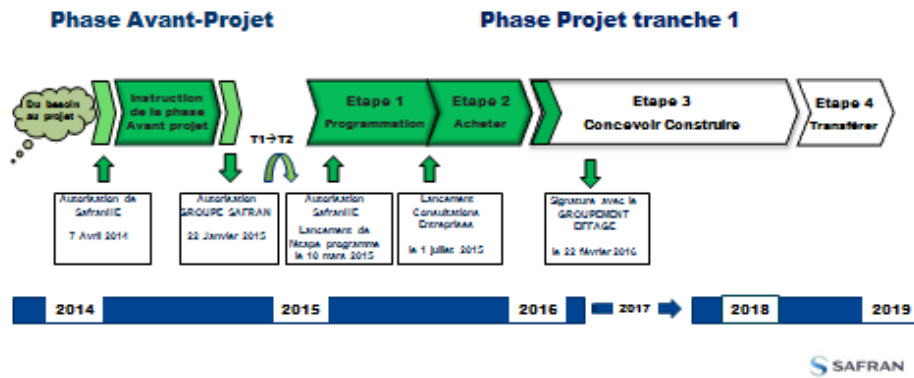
Phase Avant-Projet

Phase Projet tranche 1

Du besoin au projet

Instruction de la phase Avant projet

T1→T2

Etape 1 Programmation

Etape 2 Acheter

Etape 3 Concevoir Construire

Etape 4 Transférer

Autorisation de SafranIE

7 Avril 2014

Autorisation GROUPE SAFRAN

22 Janvier 2015

Autorisation SafranIE

Lancement de l'étape programme le 10 mars 2015

Lancement Consultations Entreprises

le 1 juillet 2015

Signature avec le GROUPEMENT EFFAGE

le 22 février 2016

2014

2015

2016

2017

2018

2019

SAFRAN